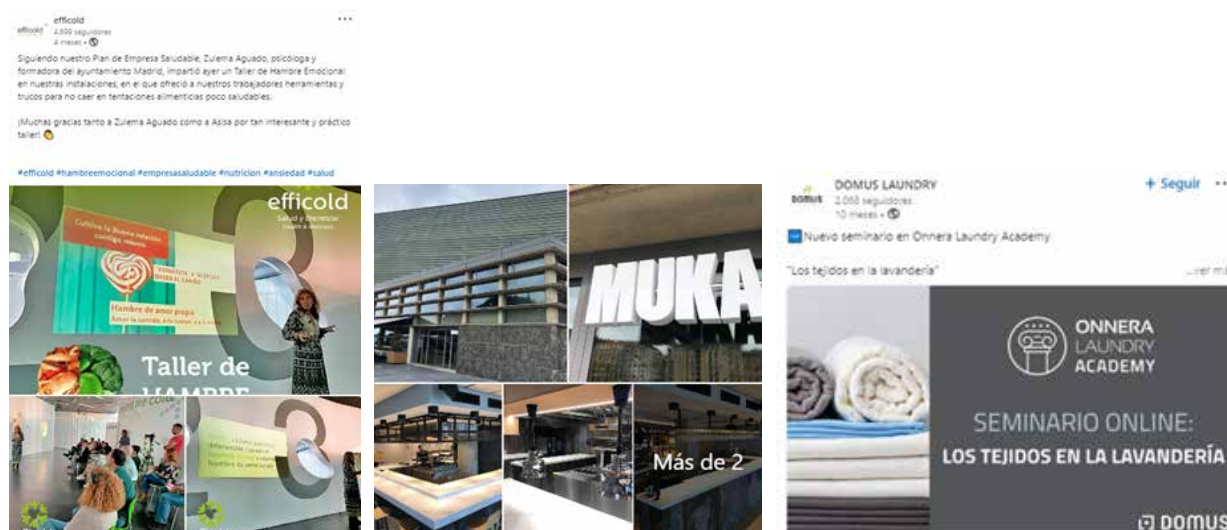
efficold
efficold
4.699 seguidores
4 meses • 🌐

Siguiendo nuestro Plan de Empresa Saludable, Zulema Aguado, psicóloga y formadora del ayuntamiento Madrid, impartió ayer un Taller de Hambre Emocional en nuestras instalaciones, en el que ofreció a nuestros trabajadores herramientas y trucos para no caer en tentaciones alimenticias poco saludables.

¡Muchas gracias tanto a Zulema Aguado como a Asisa por tan interesante y práctico taller! 👏

#efficold #hambreemocional #empresasaludable #nutricion #ansiedad #salud

efficold
Salud y Bienestar

Cultiva la buena relación contigo mismo

Hambre de amor propio

Taller de
HAMBRE

MUKA

Más de 2

DOMUS LAUNDRY
2.050 seguidores
10 meses • 🌐
+ Seguir

Nuevo seminario en Onnera Laundry Academy

"Los tejidos en la lavandería"
...ver más

ONNERA
LAUNDRY
ACADEMY

SEMINARIO ONLINE:
LOS TEJIDOS EN LA LAVANDERÍA

DOMUS